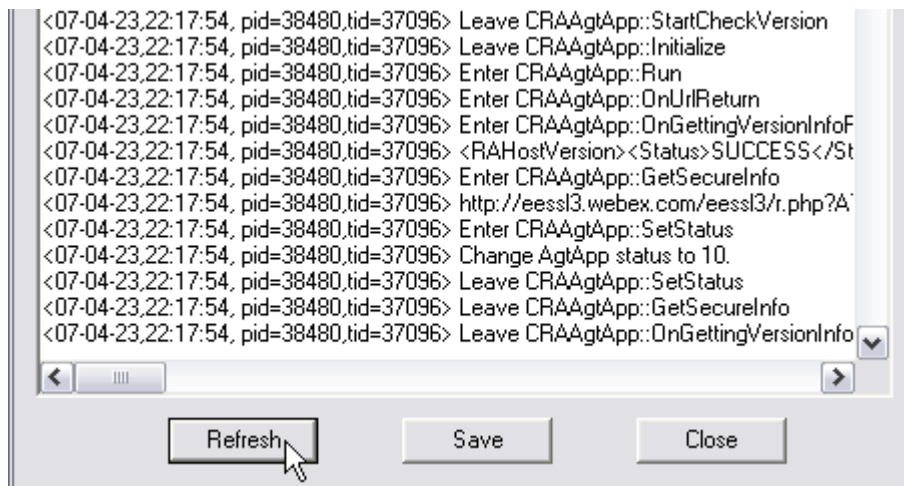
<07-04-23,22:17:54, pid=38480,tid=37096> Leave CRAAgtApp::StartCheckVersion
<07-04-23,22:17:54, pid=38480,tid=37096> Leave CRAAgtApp::Initialize
<07-04-23,22:17:54, pid=38480,tid=37096> Enter CRAAgtApp::Run
<07-04-23,22:17:54, pid=38480,tid=37096> Enter CRAAgtApp::OnUrlReturn
<07-04-23,22:17:54, pid=38480,tid=37096> Enter CRAAgtApp::OnGettingVersionInfoF
<07-04-23,22:17:54, pid=38480,tid=37096> <RAHostVersion><Status>SUCCESS</St
<07-04-23,22:17:54, pid=38480,tid=37096> Enter CRAAgtApp::GetSecureInfo
<07-04-23,22:17:54, pid=38480,tid=37096> http://eessl3.webex.com/eessl3/r.php?A
<07-04-23,22:17:54, pid=38480,tid=37096> Enter CRAAgtApp::SetStatus
<07-04-23,22:17:54, pid=38480,tid=37096> Change AgtApp status to 10.
<07-04-23,22:17:54, pid=38480,tid=37096> Leave CRAAgtApp::SetStatus
<07-04-23,22:17:54, pid=38480,tid=37096> Leave CRAAgtApp::GetSecureInfo
<07-04-23,22:17:54, pid=38480,tid=37096> Leave CRAAgtApp::OnGettingVersionInfo

Refresh Save Close